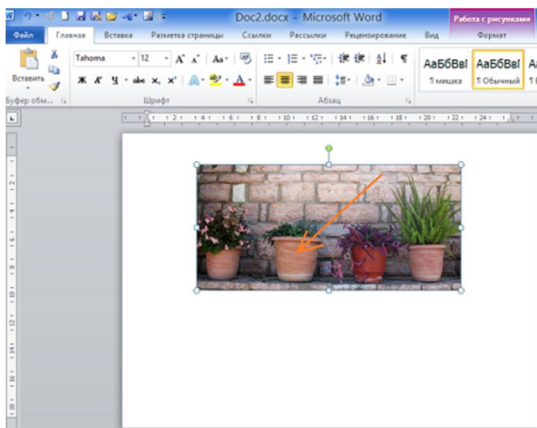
Doc2.docx - Microsoft Word

Работа с рисунками

Файл | Главная | Вставка | Разметка страницы | Ссылки | Рассылки | Рецензирование | Вид | Формат

Вставить

Буфер обм...

Tahoma

12

Шрифт

Абзац

АаБбВвІ

¶ Без инте...

АаБбВвІ

¶ Обычный

А

¶